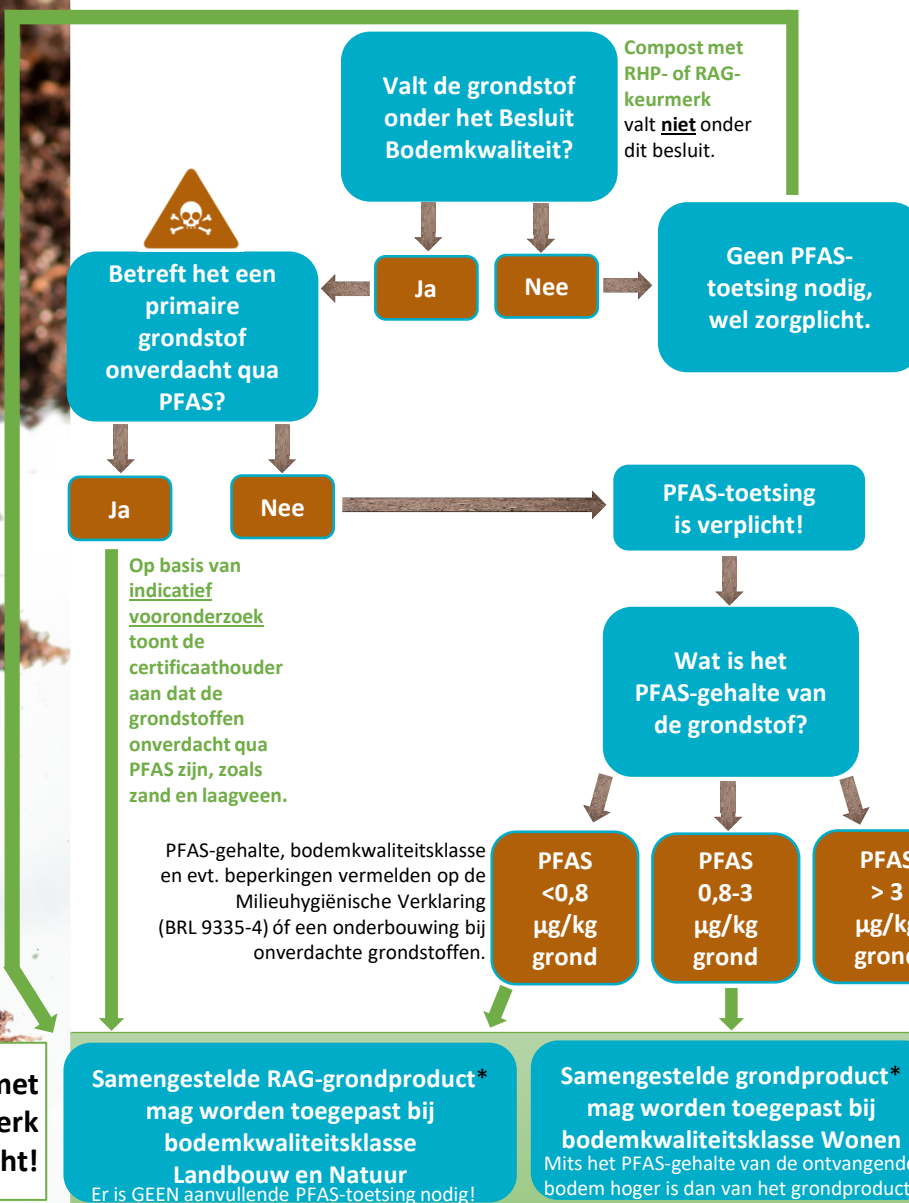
Valt de grondstof onder het Besluit Bodemkwaliteit?

Compost met RHP- of RAG-keurmerk valt **niet** onder dit besluit.

Ja

Nee

Geen PFAS-toetsing nodig, wel zorgplicht.

Betreft het een primaire grondstof onverdacht qua PFAS?

Ja

Nee

PFAS-toetsing is verplicht!

Op basis van indicatief vooronderzoek toont de certificaathouder aan dat de grondstoffen onverdacht qua PFAS zijn, zoals zand en laagveen.

Wat is het PFAS-gehalte van de grondstof?

PFAS-gehalte, bodemkwaliteitsklasse en evt. beperkingen vermelden op de Milieuhygiënische Verklaring (BRL 9335-4) óf een onderbouwing bij onverdachte grondstoffen.

PFAS <0,8 µg/kg grond

PFAS 0,8-3 µg/kg grond

PFAS > 3 µg/k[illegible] gron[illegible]

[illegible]met
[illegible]erk
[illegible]ht!

Samengestelde RAG-grondproduct* mag worden toegepast bij bodemkwaliteitsklasse Landbouw en Natuur
Er is GEEN aanvullende PFAS-toetsing nodig!

Samengestelde grondproduct* mag worden toegepast bij bodemkwaliteitsklasse Wonen
Mits het PFAS-gehalte van de ontvangend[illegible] bodem hoger is dan van het grondproduct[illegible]